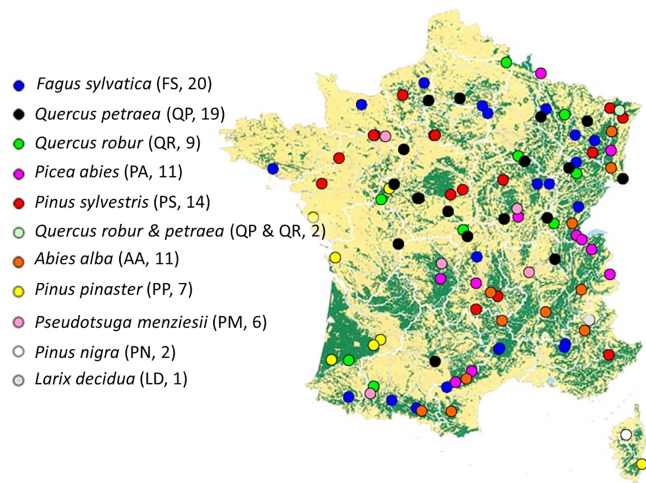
Fagus sylvatica (FS, 20)
Quercus petraea (QP, 19)
Quercus robur (QR, 9)
Picea abies (PA, 11)
Pinus sylvestris (PS, 14)
Quercus robur & petraea (QP & QR, 2)
Abies alba (AA, 11)
Pinus pinaster (PP, 7)
Pseudotsuga menziesii (PM, 6)
Pinus nigra (PN, 2)
Larix decidua (LD, 1)